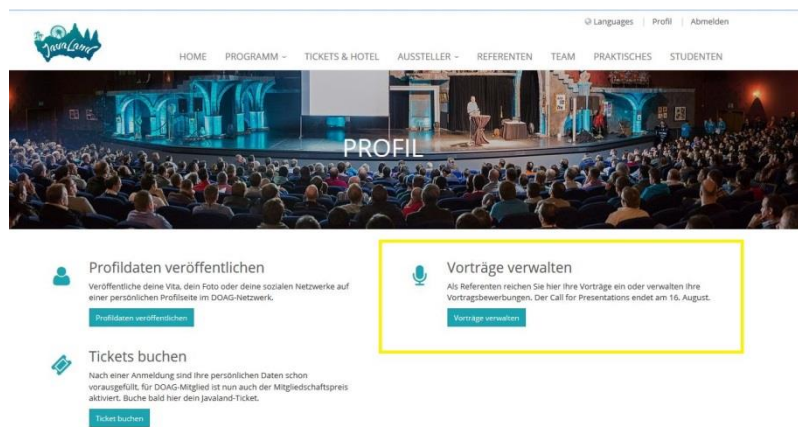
The JavaLand

Languages | Profil | Abmelden

HOME PROGRAMM ~ TICKETS & HOTEL AUSSTELLER ~ REFERENTEN TEAM PRAKTISCHES STUDENTEN

PROFIL

Profildaten veröffentlichen

Veröffentliche deine Vita, dein Foto oder deine sozialen Netzwerke auf einer persönlichen Profilseite im DOAG-Netzwerk.

Profildaten veröffentlichen

Vorträge verwalten

Als Referenten reichen Sie hier Ihre Vorträge ein oder verwalten Ihre Vortragsbewerbungen. Der Call for Presentations endet am 16. August.

Vorträge verwalten

Tickets buchen

Nach einer Anmeldung sind Ihre persönlichen Daten schon vorausgefüllt, für DOAG-Mitglied ist nun auch der Mitgliedschaftspreis aktiviert. Buche bald hier dein Javaland-Ticket.

Ticket buchen